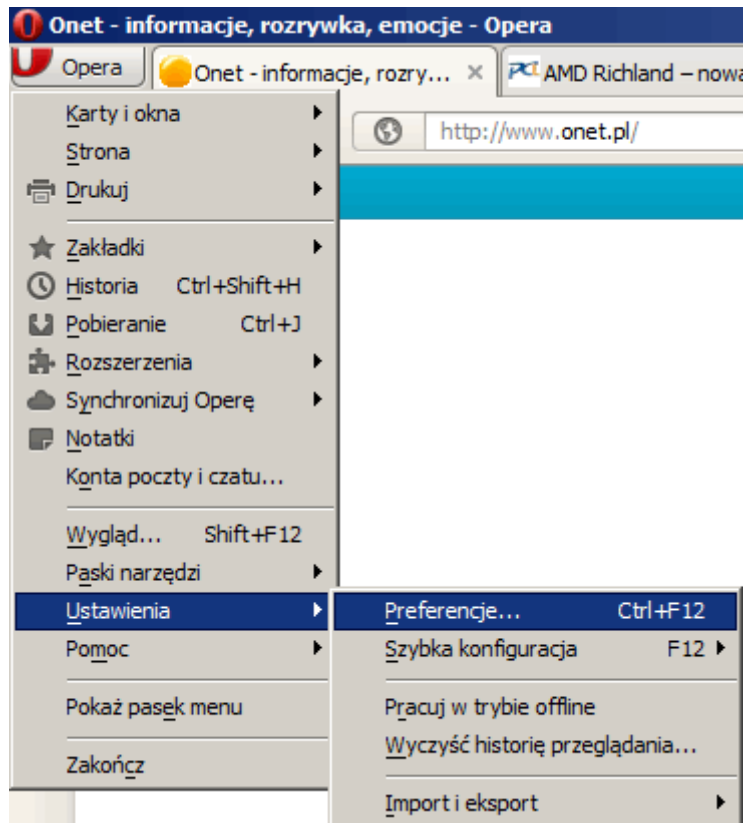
Onet - informacje, rozrywka, emocje - Opera

Opera | Onet - informacje, rozry... × | AMD Richland – nowa

http://www.onet.pl/

Karty i okna
Strona
Drukuj

Zakładki
Historia Ctrl+Shift+H
Pobieranie Ctrl+J
Rozszerzenia
Synchronizuj Operę
Notatki
Konta poczty i czatu...

Wygląd... Shift+F12
Paski narzędzi
Ustawienia
Pomoc

Pokaż pasek menu

Zakończ

Preferencje... Ctrl+F12
Szybka konfiguracja F12

Pracuj w trybie offline
Wyczyść historię przeglądania...

Import i eksport